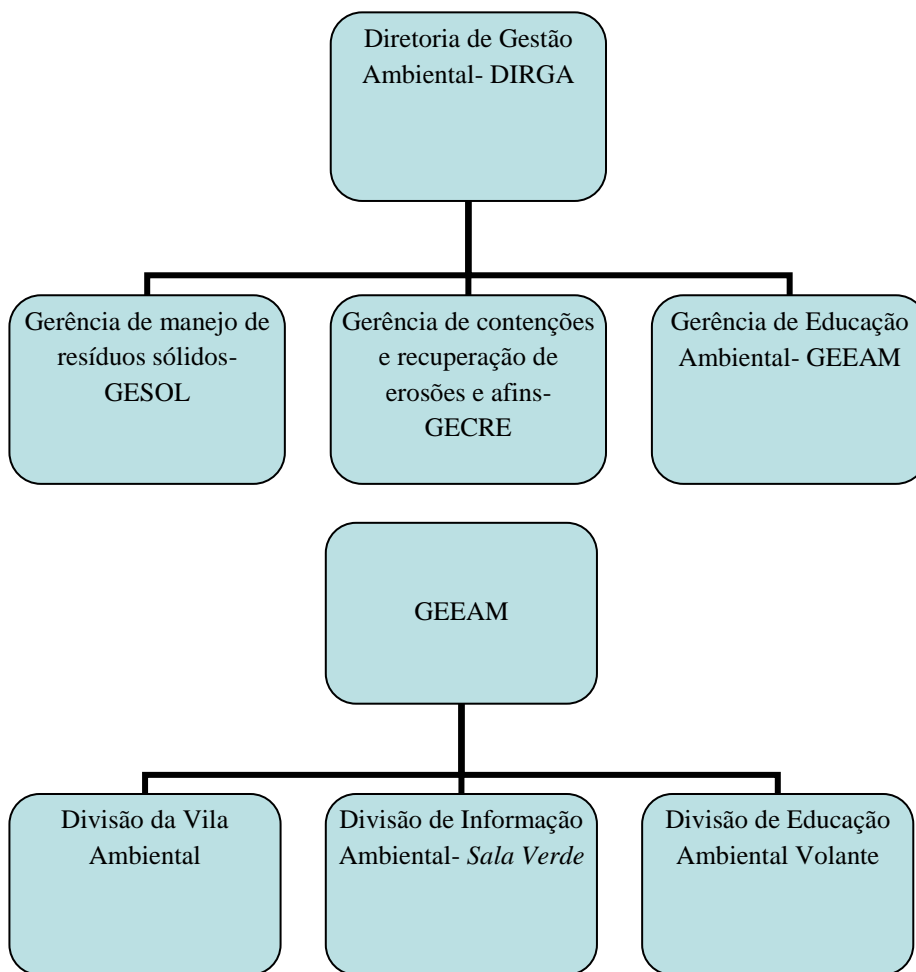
Diretoria de Gestão Ambiental- DIRGA

Gerência de manejo de resíduos sólidos- GESOL

Gerência de contenções e recuperação de erosões e afins- GECRE

Gerência de Educação Ambiental- GEEAM

GEEAM

Divisão da Vila Ambiental

Divisão de Informação Ambiental- *Sala Verde*

Divisão de Educação Ambiental Volante